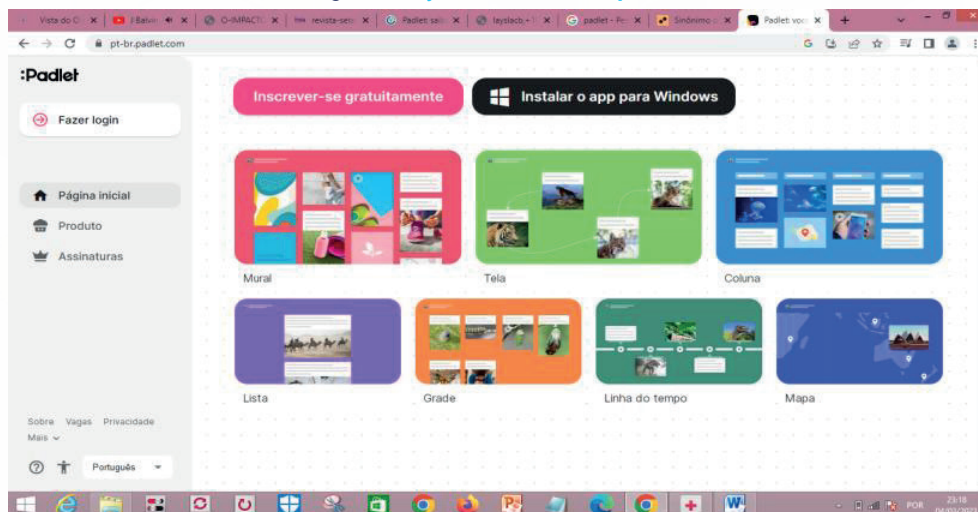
Vista do O | J Balvin | O-IMPACTO | revista-ses | Padlet: sali | laysiacb | padlet - Pe | Sinônimo d | Padlet: voc

pt-br.padlet.com

:Padlet

Fazer login

Página inicial

Produto

Assinaturas

Inscrever-se gratuitamente

Instalar o app para Windows

Mural

Tela

Coluna

Lista

Grade

Linha do tempo

Mapa

Sobre Vagas Privacidade

Mais

Português

POR 23:18